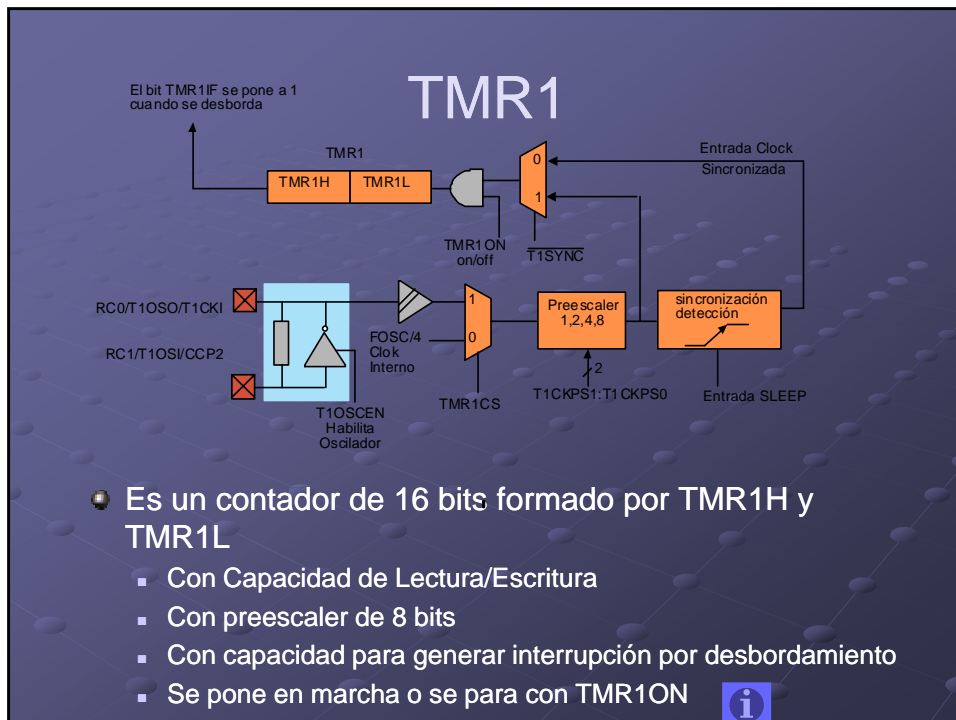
TMR1

El bit TMR1IF se pone a 1 cuando se desborda

TMR1

TMR1H | TMR1L

0

1

Entrada Clock Sincronizada

TMR1ON on/off

$\overline{T1SYNC}$

RC0/T1OSO/T1CKI

RC1/T1OSI/CCP2

1

0

FOSC/4 Clok Interno

Preescaler 1,2,4,8

sincronización detección

2

T1CKPS1:T1CKPS0

Entrada SLEEP

TMR1CS

T1OSCEN Habilita Oscilador

Es un contador de 16 bits formado por TMR1H y TMR1L

Con Capacidad de Lectura/Escritura

Con preescaler de 8 bits

Con capacidad para generar interrupción por desbordamiento

Se pone en marcha o se para con TMR1ON